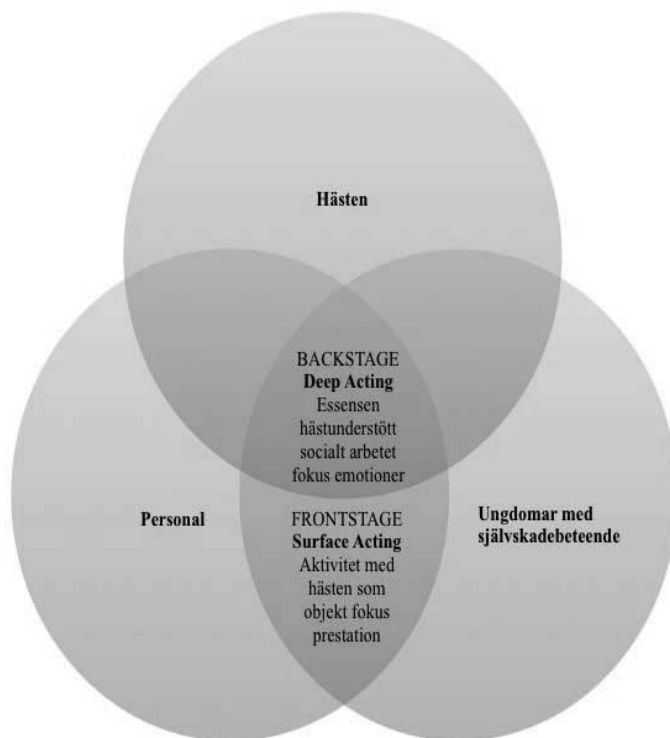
Hästen

BACKSTAGE
**Deep Acting**
Essensen hästunderstött socialt arbetet fokus emotioner

Personal

FRONTSTAGE
**Surface Acting**
Aktivitet med hästen som objekt fokus prestation

Ungdomar med självskadebeteende